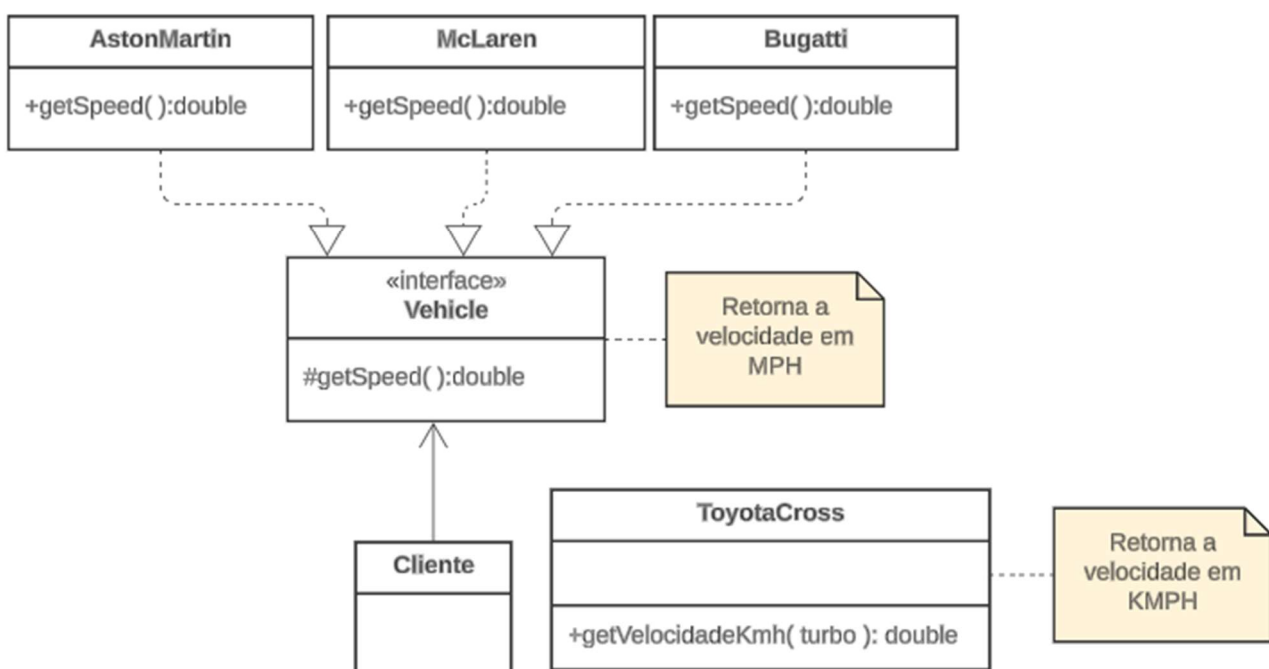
AstonMartin

+getSpeed( ):double

McLaren

+getSpeed( ):double

Bugatti

+getSpeed( ):double

«interface»
Vehicle

#getSpeed( ):double

Retorna a velocidade em MPH

ToyotaCross

+getVelocidadeKmh( turbo ): double

Retorna a velocidade em KMPH

Cliente